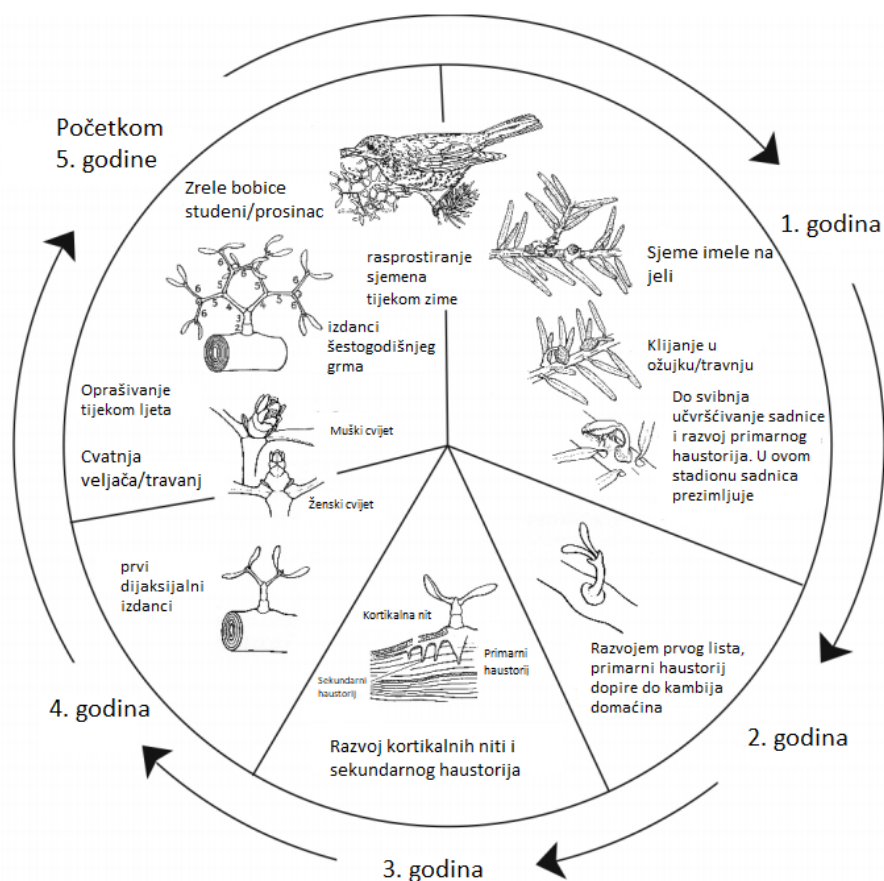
Početkom 5. godine

Zrele bobice studeni/prosinac

rasprostiranje sjemena tijekom zime

1. godina

Sjeme imele na jeli

Klijanje u ožujku/travnju

Do svibnja učvršćivanje sadnice i razvoj primarnog haustorija. U ovom stadionu sadnica prezimljuje

izdanci šestogodišnjeg grma

Oprašivanje tijekom ljeta

Muški cvijet

Cvatnja veljača/travanj

Ženski cvijet

prvi dijaksijalni izdanci

Kortikalna nit

Primarni haustorij

Sekundarni haustorij

Razvojem prvog lista, primarni haustorij dopire do kambija domaćina

4. godina

2. godina

Razvoj kortikalnih niti i sekundarnog haustorija

3. godina